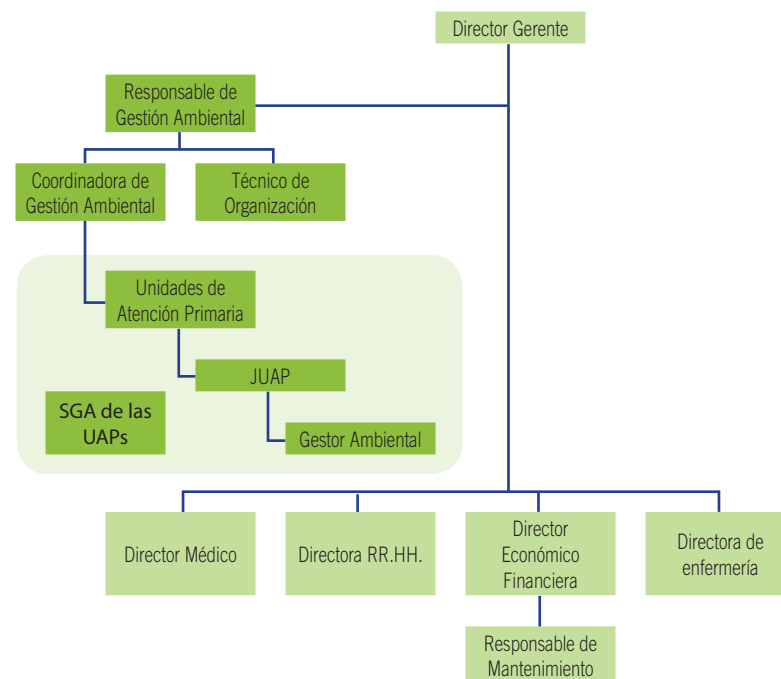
Director Gerente

Responsable de Gestión Ambiental

Coordinadora de Gestión Ambiental

Técnico de Organización

Unidades de Atención Primaria

JUAP

SGA de las UAPs

Gestor Ambiental

Director Médico

Directora RR.HH.

Director Económico Financiera

Directora de enfermería

Responsable de Mantenimiento